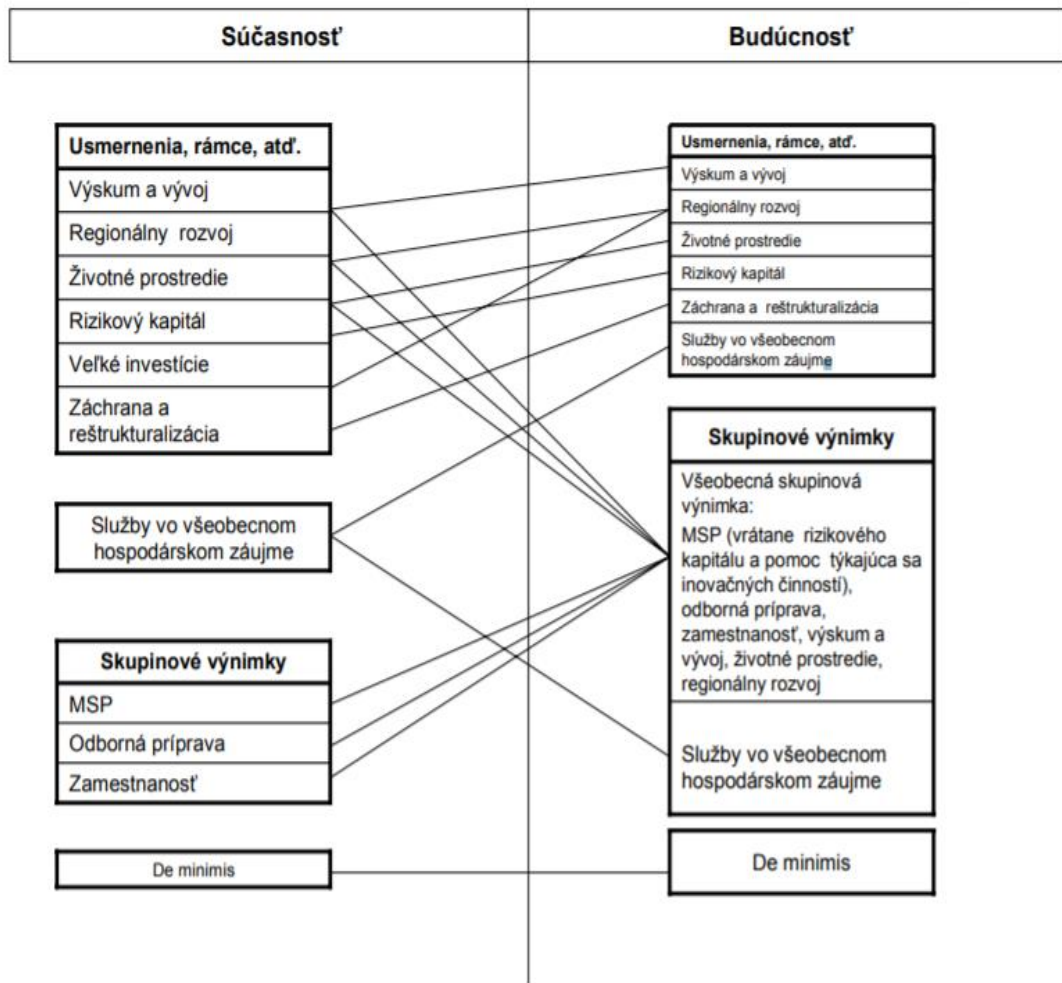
Súčasnosť

Budúcnosť

Usmernenia, rámce, atď.

Výskum a vývoj

Regionálny rozvoj

Životné prostredie

Rizikový kapitál

Veľké investície

Záchrana a reštrukturalizácia

Služby vo všeobecnom hospodárskom záujme

Skupinové výnimky

MSP

Odborná príprava

Zamestnanosť

De minimis

Usmernenia, rámce, atď.

Výskum a vývoj

Regionálny rozvoj

Životné prostredie

Rizikový kapitál

Záchrana a reštrukturalizácia

Služby vo všeobecnom hospodárskom záujme

Skupinové výnimky

Všeobecná skupinová výnimka:

MSP (vrátane rizikového kapitálu a pomoc týkajúca sa inovačných činností), odborná príprava, zamestnanosť, výskum a vývoj, životné prostredie, regionálny rozvoj

Služby vo všeobecnom hospodárskom záujme

De minimis